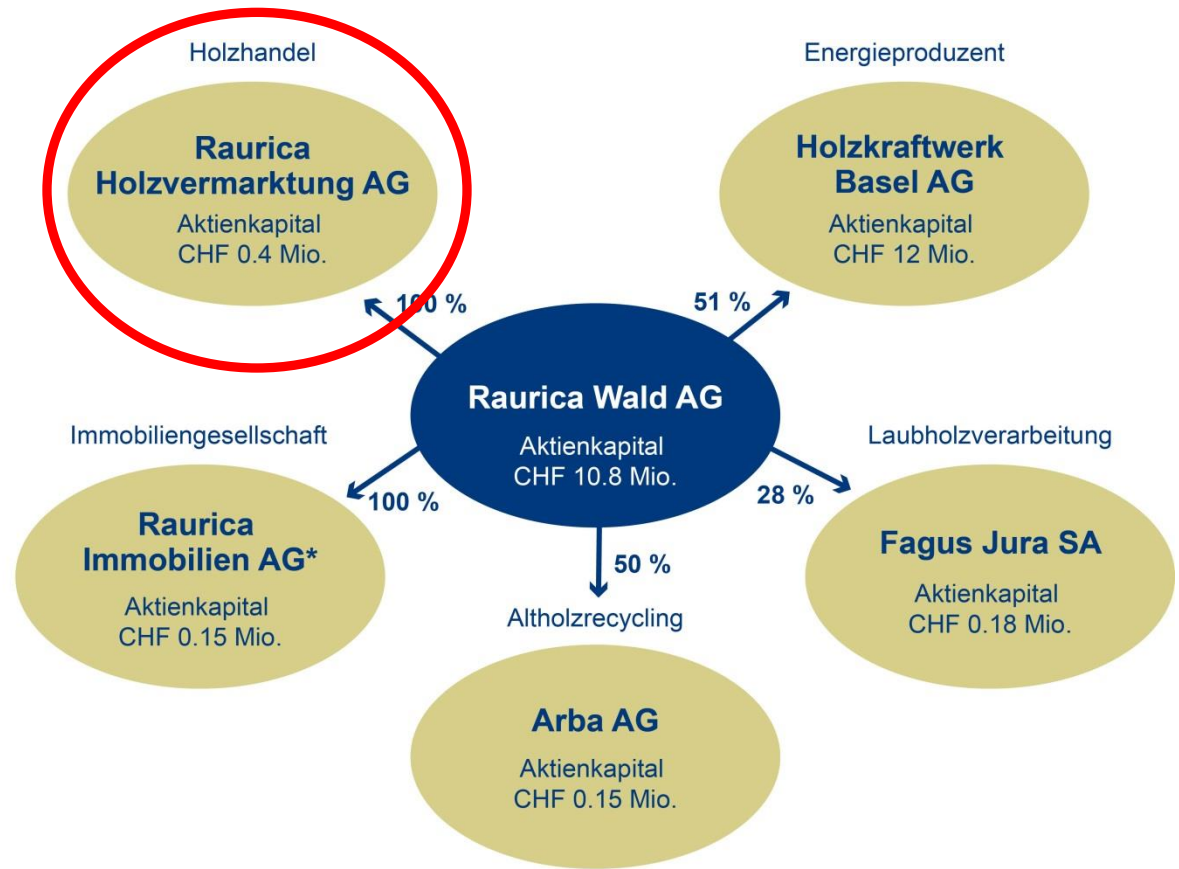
Holzhandel

Raurica Holzvermarktung AG

Aktienkapital CHF 0.4 Mio.

100 %

Energieproduzent

Holzkraftwerk Basel AG

Aktienkapital CHF 12 Mio.

51 %

Raurica Wald AG

Aktienkapital CHF 10.8 Mio.

Immobiliengesellschaft

100 %

Raurica Immobilien AG*

Aktienkapital CHF 0.15 Mio.

Laubholzverarbeitung

28 %

Fagus Jura SA

Aktienkapital CHF 0.18 Mio.

50 %

Altholzrecycling

Arba AG

Aktienkapital CHF 0.15 Mio.